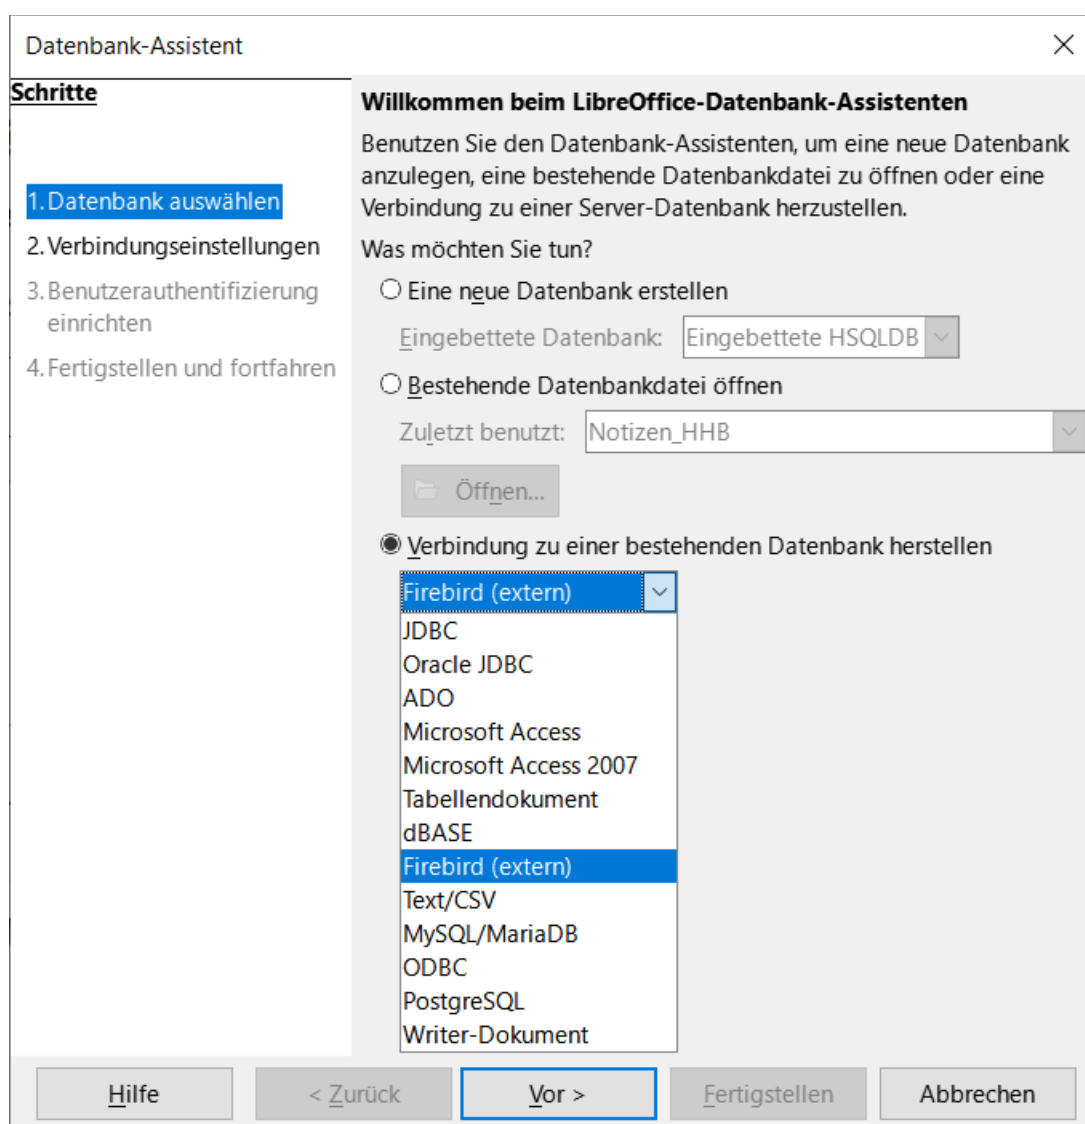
Datenbank-Assistent

Schritte

1. Datenbank auswählen
2. Verbindungseinstellungen
3. Benutzerauthentifizierung einrichten
4. Fertigstellen und fortfahren

Willkommen beim LibreOffice-Datenbank-Assistenten

Benutzen Sie den Datenbank-Assistenten, um eine neue Datenbank anzulegen, eine bestehende Datenbankdatei zu öffnen oder eine Verbindung zu einer Server-Datenbank herzustellen.

Was möchten Sie tun?

Eine neue Datenbank erstellen

Eingebettete Datenbank: Eingebettete HSQLDB

Bestehende Datenbankdatei öffnen

Zuletzt benutzt: Notizen_HHB

Öffnen...

Verbindung zu einer bestehenden Datenbank herstellen

Firebird (extern)

JDBC
Oracle JDBC
ADO
Microsoft Access
Microsoft Access 2007
Tabellendokument
dBASE
Firebird (extern)
Text/CSV
MySQL/MariaDB
ODBC
PostgreSQL
Writer-Dokument

Hilfe | < Zurück | Vor > | Fertigstellen | Abbrechen